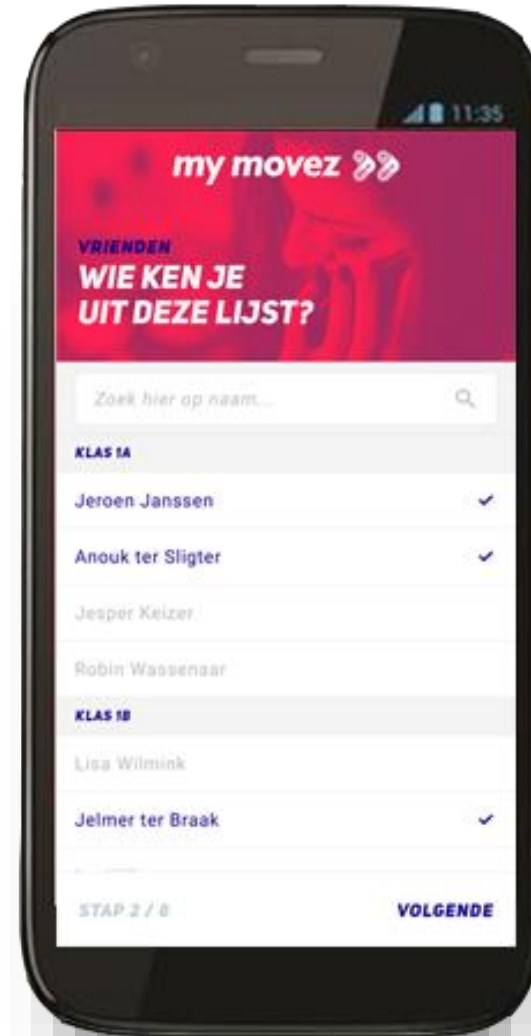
11:35

my movez

VRIENDEN
WIE KEN JE UIT DEZE LIJST?

Zoek hier op naam...

KLAS 1A

Jeroen Janssen ✓

Anouk ter Sligter ✓

Jesper Keizer

Robin Wassenaar

KLAS 1B

Lisa Wilmink

Jelmer ter Braak ✓

STAP 2 / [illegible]

VOLGENDE